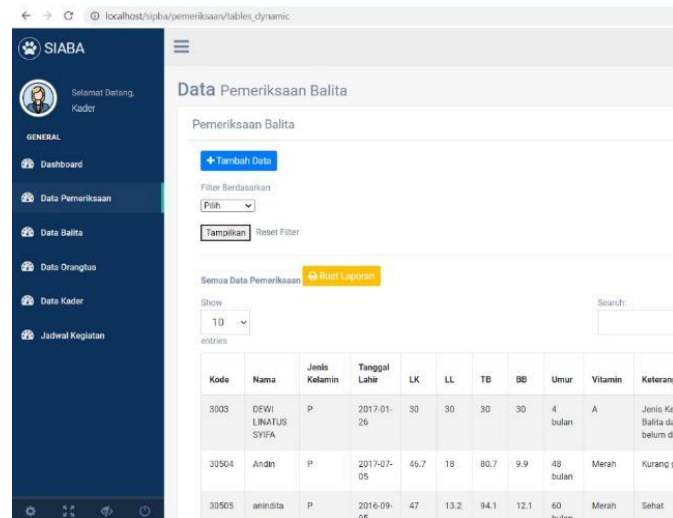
localhost/sipba/pemeriksaan/tables_dynamic

SIABA

Selamat Datang, Kader

GENERAL

Dashboard

Data Pemeriksaan

Data Balita

Data Orangtua

Data Kader

Jadwal Kegiatan

Data Pemeriksaan Balita

Pemeriksaan Balita

+ Tambah Data

Filter Berdasarkan

Pilih

Tampilkan Reset Filter

Semua Data Pemeriksaan Buat Laporan

Show 10 entries

Search:

| Kode | Nama | Jenis Kelamin | Tanggal Lahir | LK | LL | TB | BB | Umur | Vitamin | Keteran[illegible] |
|---|---|---|---|---|---|---|---|---|---|---|
| 3003 | DEWI LINATUS SYIFA | P | 2017-01-26 | 30 | 30 | 30 | 30 | 4 bulan | A | Jenis K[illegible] Balita d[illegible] belum d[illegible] |
| 30504 | Andin | P | 2017-07-05 | 46.7 | 18 | 80.7 | 9.9 | 48 bulan | Merah | Kurang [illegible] |
| 30505 | anindita | P | 2016-09-05 | 47 | 13.2 | 94.1 | 12.1 | 60 bulan | Merah | Sehat |